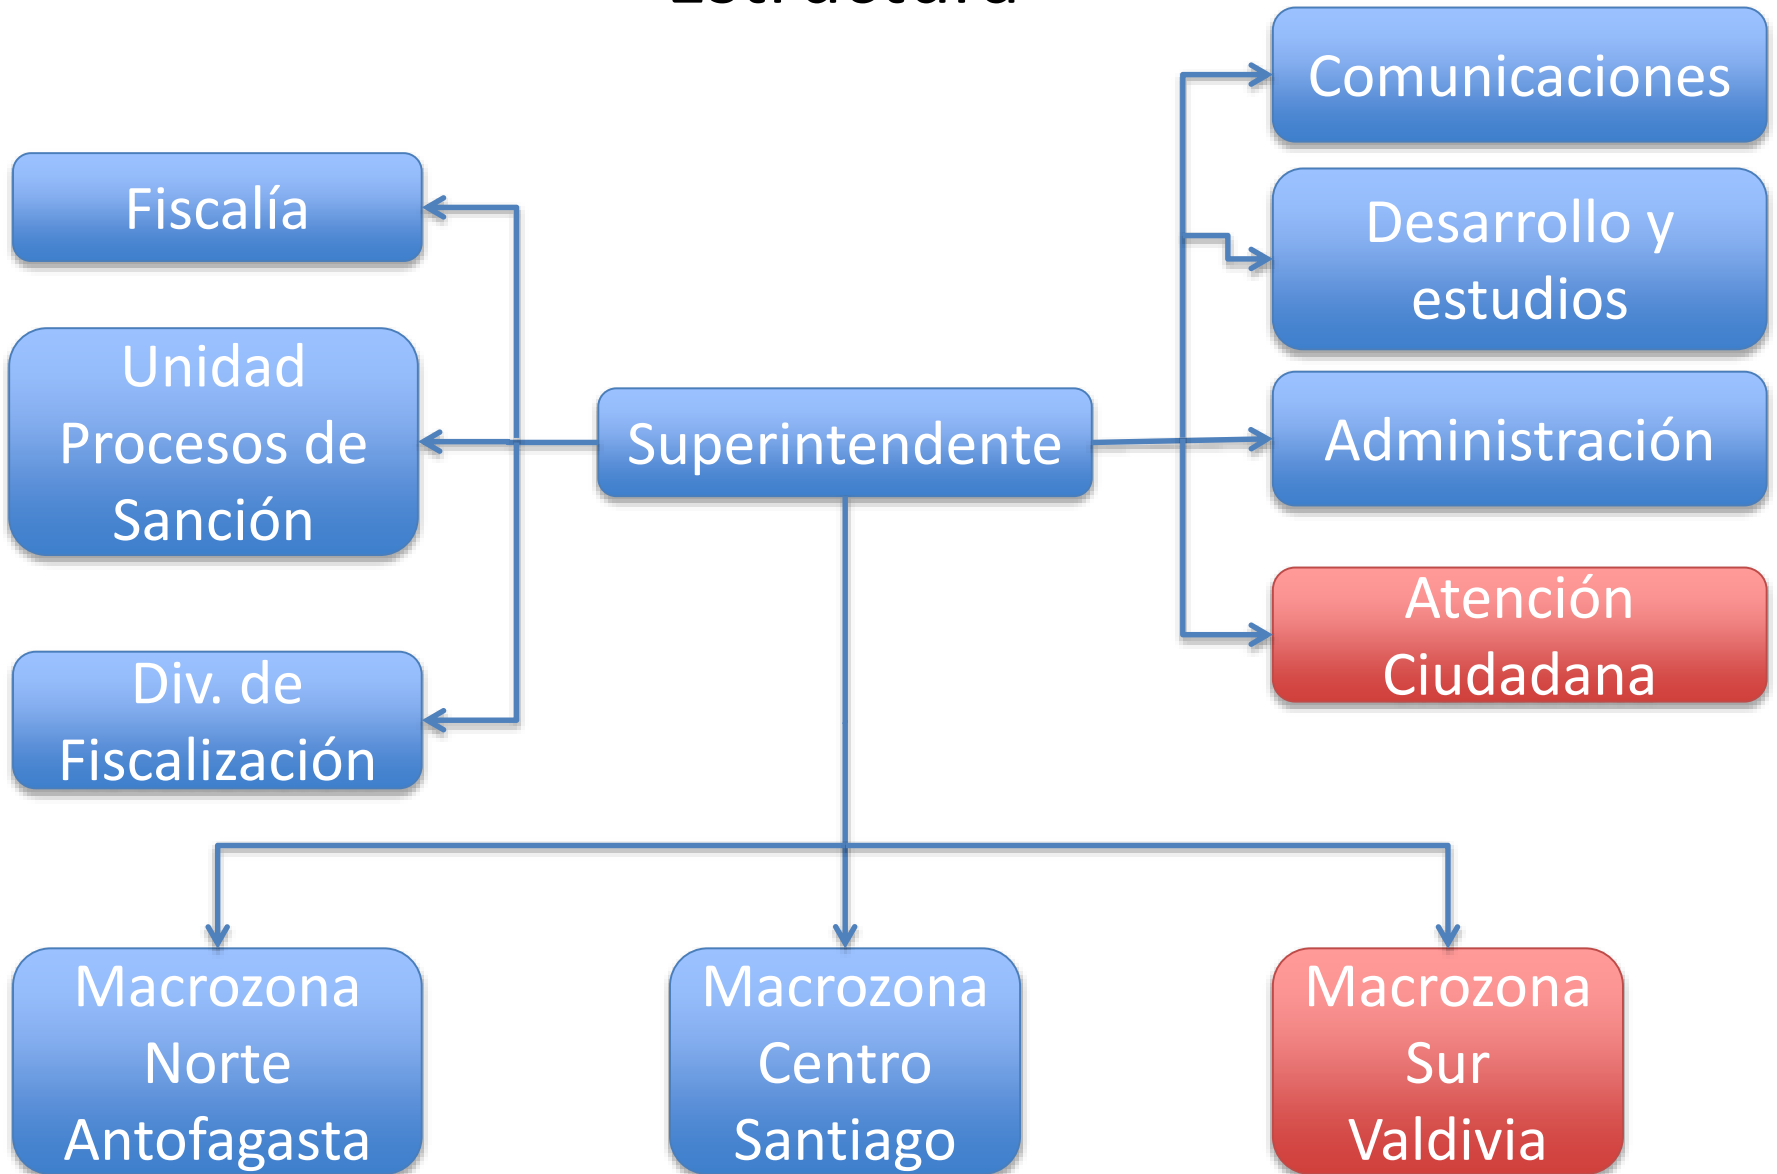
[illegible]

Fiscalía

Unidad Procesos de Sanción

Div. de Fiscalización

Superintendente

Comunicaciones

Desarrollo y estudios

Administración

Atención Ciudadana

Macrozona Norte Antofagasta

Macrozona Centro Santiago

Macrozona Sur Valdivia